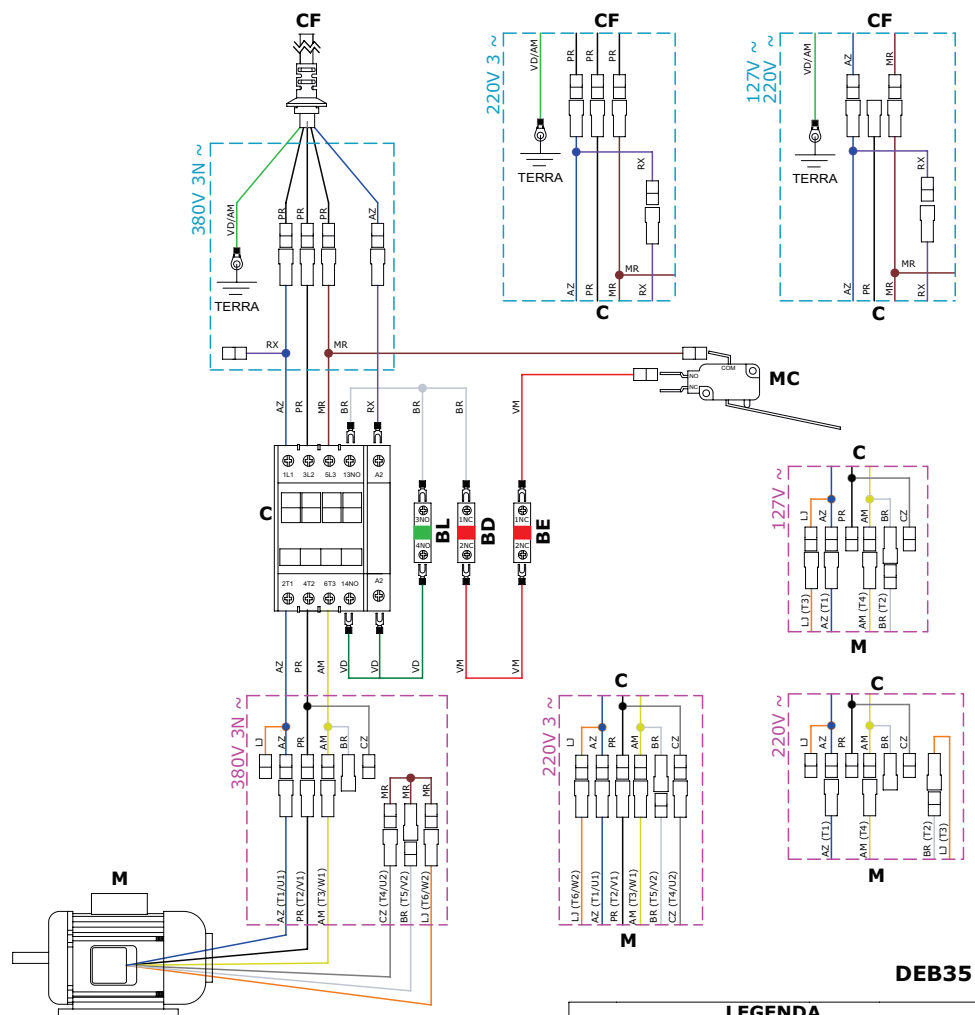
CF

380V 3N ~

VD/AM
PR
PR
PR
AZ

TERRA

RX
MR

CF

220V 3 ~

VD/AM
PR
PR
PR

TERRA

RX
MR

AZ
PR
MR
RX

C

CF

127V ~
220V ~

VD/AM
AZ
MR

TERRA

RX
MR

AZ
PR
MR
RX

C

MC

COM
NO
NC

AZ
PR
MR
BR
RX
BR
BR
VM

1L1
3L2
5L3
13NO
A2

C

2T1
4T2
6T3
14NO
A2

3NO
4NO
BL

1NC
2NC
BD

1NC
2NC
BE

AZ
PR
AM
VD
VD
VD
VM
VM

C

127V ~

LJ
AZ
PR
AM
BR
CZ

LJ (T3)
AZ (T1)
AM (T4)
BR (T2)

M

380V 3N ~

LJ
AZ
PR
AM
BR
CZ

MR
MR
MR

AZ (T1/U1)
PR (T2/V1)
AM (T3/W1)
CZ (T4/U2)
BR (T5/V2)
LJ (T6/W2)

M

C

220V 3 ~

LJ
AZ
PR
AM
BR
CZ

LJ (T6/W2)
AZ (T1/U1)
PR (T2/V1)
AM (T3/W1)
BR (T5/V2)
CZ (T4/U2)

M

C

220V ~

LJ
AZ
PR
AM
BR
CZ

AZ (T1)
AM (T4)
BR (T2)
LJ (T3)

M

DEB35

LEGENDA